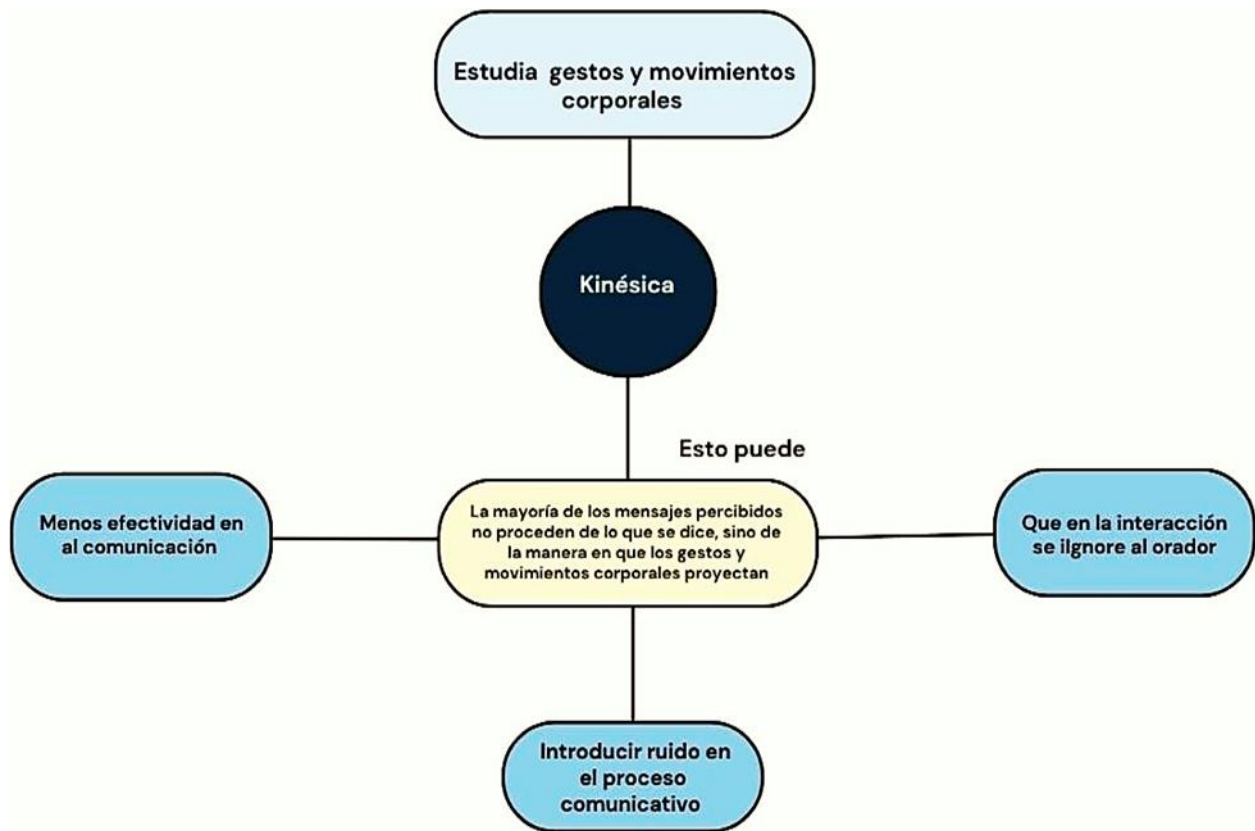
Estudia gestos y movimientos corporales

Kinésica

Esto puede

La mayoría de los mensajes percibidos no proceden de lo que se dice, sino de la manera en que los gestos y movimientos corporales proyectan

Menos efectividad en al comunicación

Que en la interacción se ilgnore al orador

Introducir ruido en el proceso comunicativo